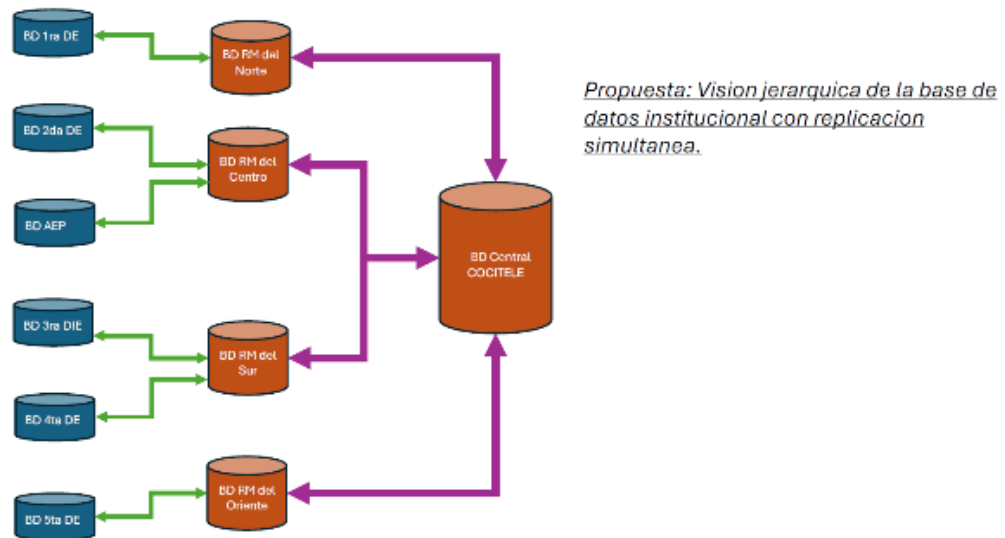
BD 1ra DE

BD RM del Norte

BD 2da DE

BD RM del Centro

BD AEP

BD 3ra DIE

BD RM del Sur

BD 4ta DE

BD 5ta DE

BD RM del Oriente

BD Central COCITELE

Propuesta: Vision jerarquica de la base de datos institucional con replicacion simultanea.